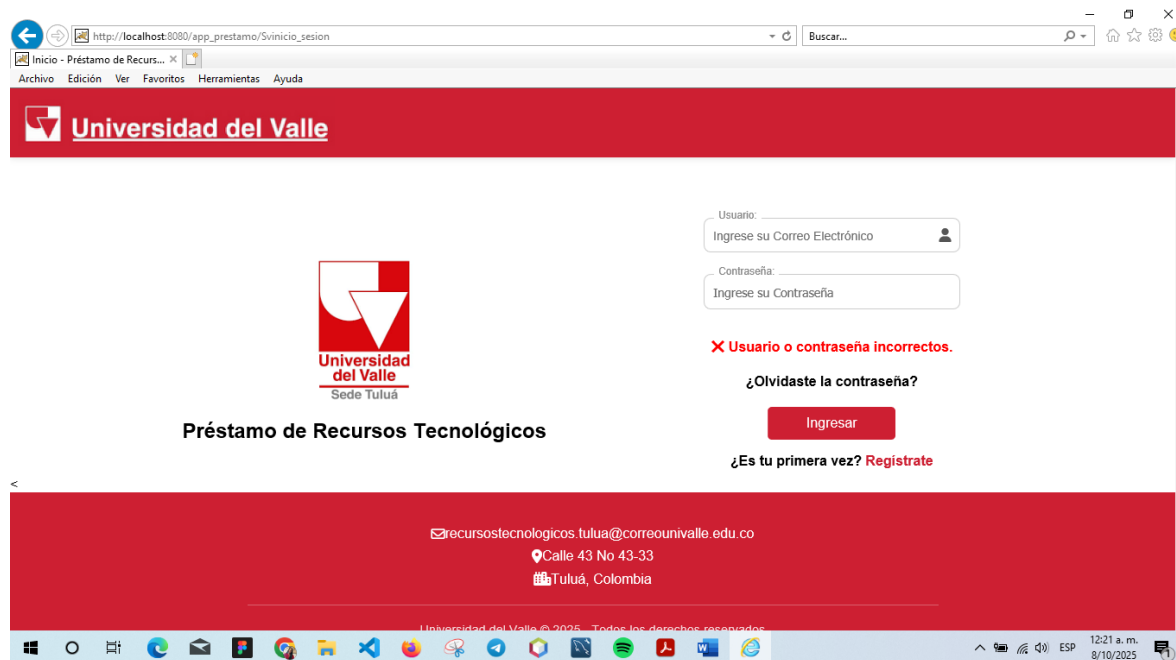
http://localhost:8080/app_prestamo/Svinicio_sesion

Buscar...

Inicio - Préstamo de Recurs...

Archivo Edición Ver Favoritos Herramientas Ayuda

Universidad del Valle

Universidad del Valle
Sede Tuluá

Préstamo de Recursos Tecnológicos

Usuario:
Ingrese su Correo Electrónico

Contraseña:
Ingrese su Contraseña

✕ Usuario o contraseña incorrectos.

¿Olvidaste la contraseña?

Ingresar

¿Es tu primera vez? Registrate

<

recursostecnologicos.tulua@correounivalle.edu.co
Calle 43 No 43-33
Tuluá, Colombia

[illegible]

ESP
12:21 a. m.
8/10/2025